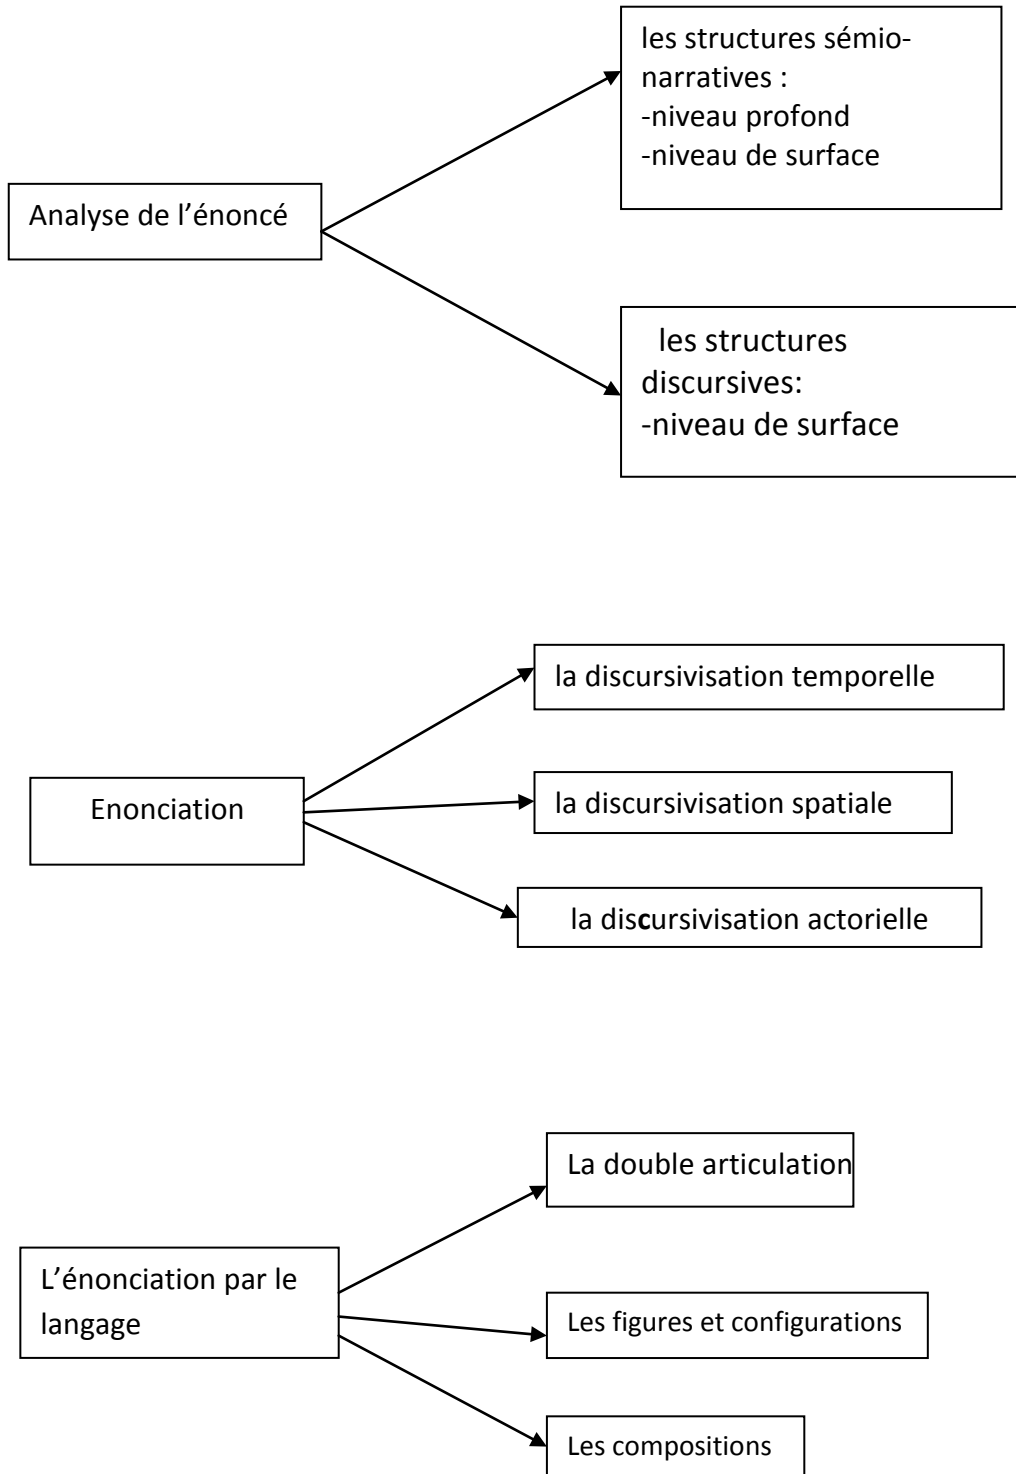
Analyse de l'énoncé

les structures sémio-narratives :
-niveau profond
-niveau de surface

les structures discursives:
-niveau de surface

Enonciation

la discursivisation temporelle

la discursivisation spatiale

la discursivisation actorielle

L'énonciation par le langage

La double articulation

Les figures et configurations

Les compositions